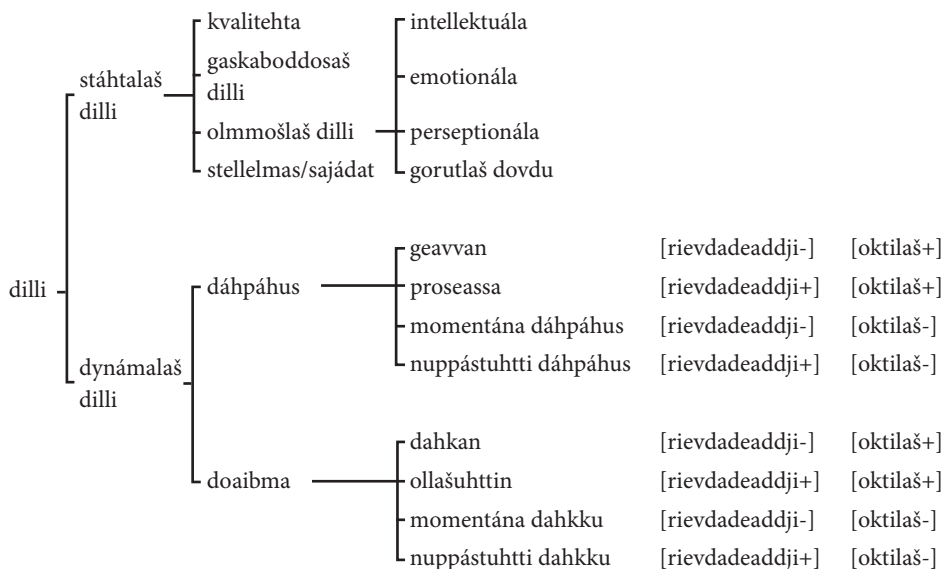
dilli

stáhtalaš dilli

kvalitehta

gaskaboddosaš dilli

olmmošlaš dilli

stellelmas/sajádat

intellektuála

emotionála

perseptionála

gorutlaš dovdu

dynámalaš dilli

dáhpáhus

geavvan [rievdadeaddji-] [oktilaš+]

proseassa [rievdadeaddji+] [oktilaš+]

momentána dáhpáhus [rievdadeaddji-] [oktilaš-]

nuppástuhtti dáhpáhus [rievdadeaddji+] [oktilaš-]

doaibma

dahkan [rievdadeaddji-] [oktilaš+]

ollašuhttin [rievdadeaddji+] [oktilaš+]

momentána dahkku [rievdadeaddji-] [oktilaš-]

nuppástuhtti dahkku [rievdadeaddji+] [oktilaš-]